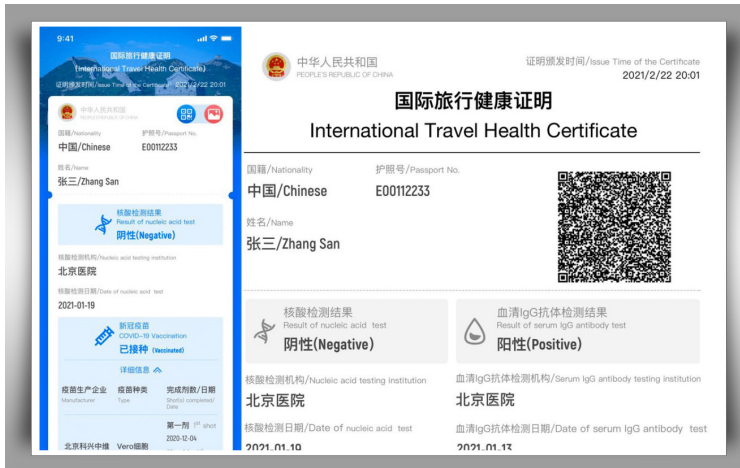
9:41

国际旅行健康证明
(International Travel Health Certificate)
证明颁发时间/Issue Time of the Certificate 2021/2/22 20:01

中华人民共和国
PEOPLE'S REPUBLIC OF CHINA

国籍/Nationality
中国/Chinese
护照号/Passport No.
E00112233
姓名/Name
张三/Zhang San

核酸检测结果
Result of nucleic acid test
阴性(Negative)

核酸检测机构/Nucleic acid testing institution
北京医院
核酸检测日期/Date of nucleic acid test
2021-01-19

新冠疫苗
COVID-19 Vaccination
已接种 (Vaccinated)

详细信息

| 疫苗生产企业 Manufacturer | 疫苗种类 Type | 完成剂数/日期 Shot(s) completed/Date |
|---|---|---|
| | | 第一剂 1st shot 2020-12-04 |
| 北京科兴中维 | Vero细胞 | |

中华人民共和国
PEOPLE'S REPUBLIC OF CHINA

证明颁发时间/Issue Time of the Certificate
2021/2/22 20:01

国际旅行健康证明
International Travel Health Certificate

国籍/Nationality
中国/Chinese
护照号/Passport No.
E00112233
姓名/Name
张三/Zhang San

核酸检测结果
Result of nucleic acid test
阴性(Negative)

血清IgG抗体检测结果
Result of serum IgG antibody test
阳性(Positive)

核酸检测机构/Nucleic acid testing institution
北京医院
血清IgG抗体检测机构/Serum IgG antibody testing institution
北京医院
核酸检测日期/Date of nucleic acid test
2021-01-19
血清IgG抗体检测日期/Date of serum IgG antibody test
2021-01-13